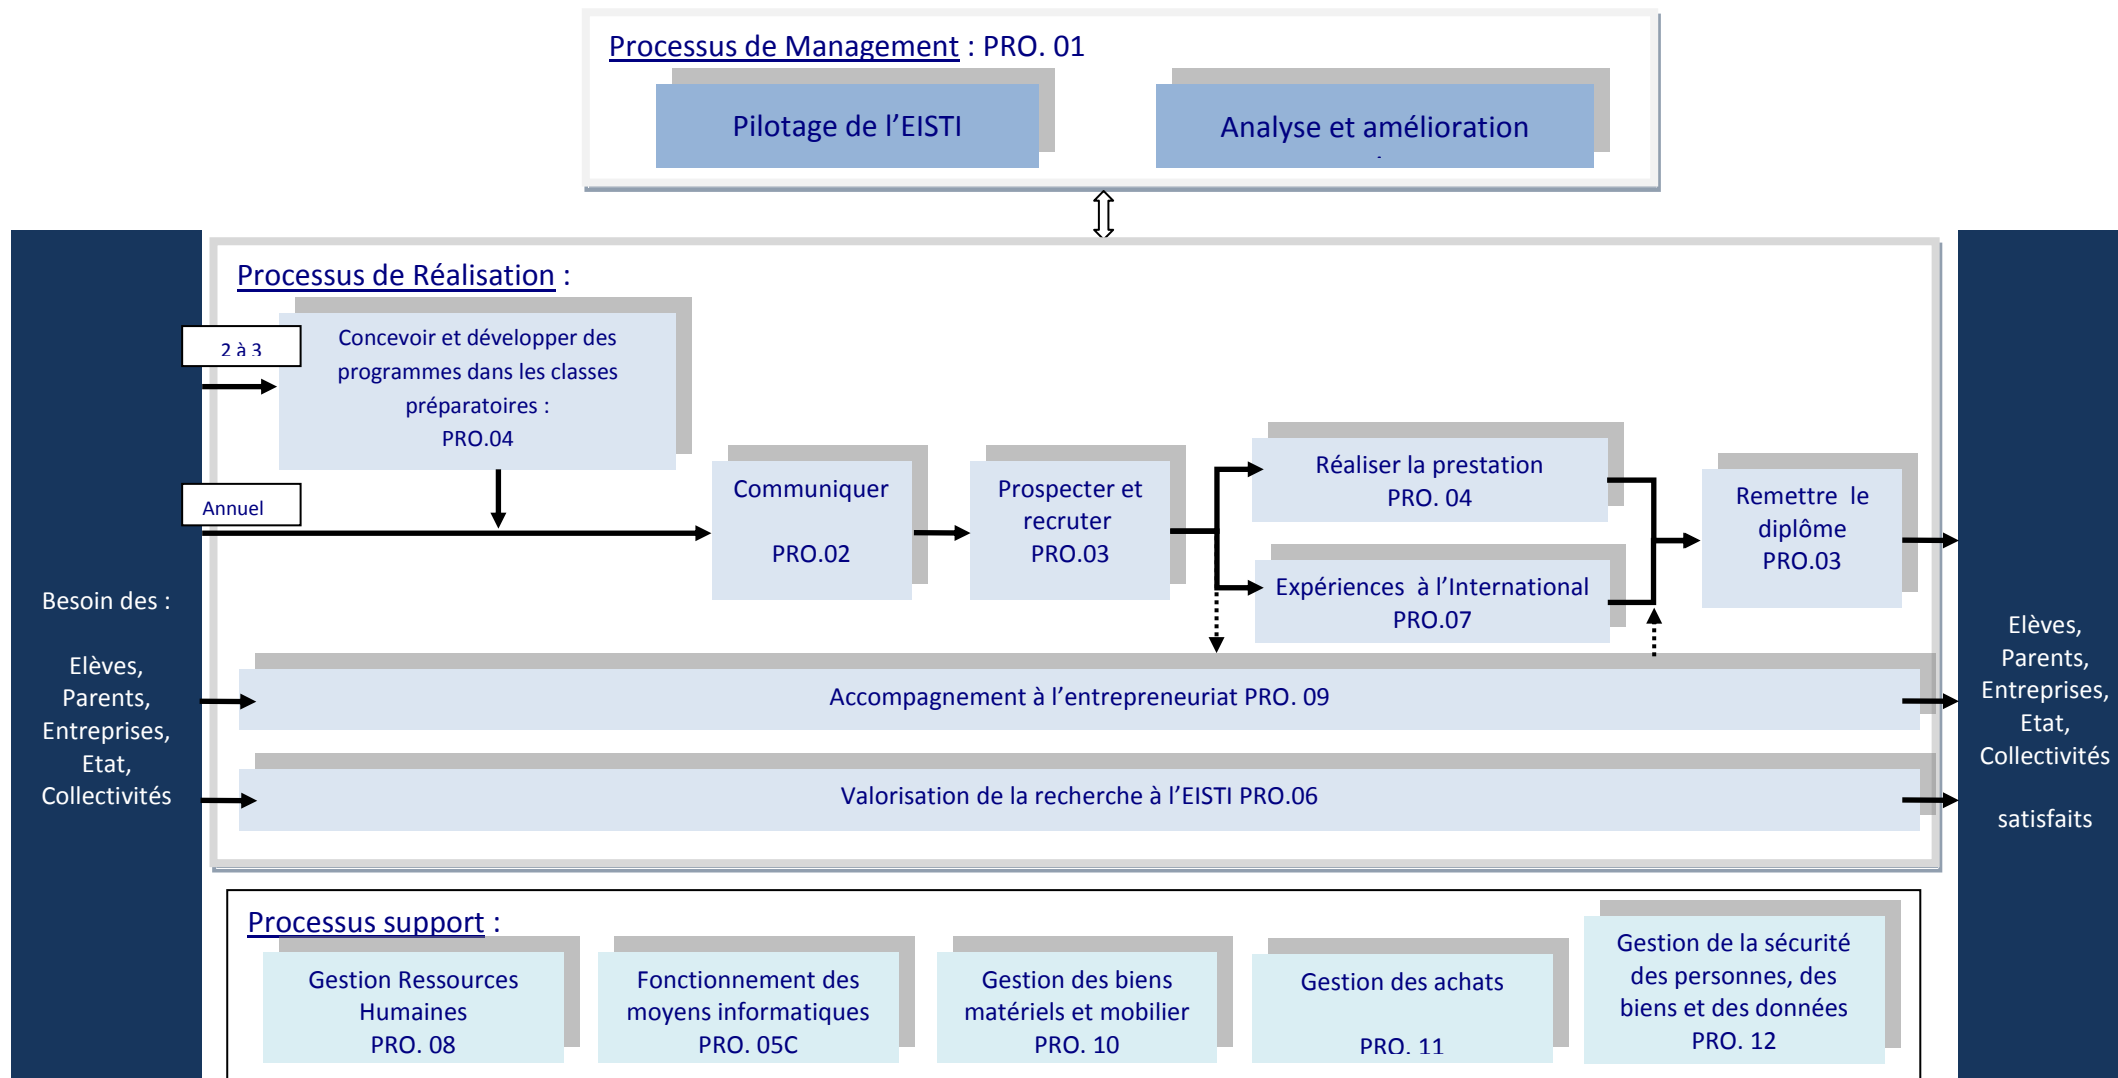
Processus de Management : PRO. 01

Pilotage de l'EISTI

Analyse et amélioration

Processus de Réalisation :

2 à 3

Concevoir et développer des programmes dans les classes préparatoires : PRO.04

Annuel

Communiquer

PRO.02

Prospecter et recruter PRO.03

Réaliser la prestation PRO. 04

Expériences à l'International PRO.07

Remettre le diplôme PRO.03

Besoin des :

Elèves, Parents, Entreprises, Etat, Collectivités

Accompagnement à l'entrepreneuriat PRO. 09

Valorisation de la recherche à l'EISTI PRO.06

Elèves, Parents, Entreprises, Etat, Collectivités

satisfaits

Processus support :

Gestion Ressources Humaines PRO. 08

Fonctionnement des moyens informatiques PRO. 05C

Gestion des biens matériels et mobilier PRO. 10

Gestion des achats

PRO. 11

Gestion de la sécurité des personnes, des biens et des données PRO. 12